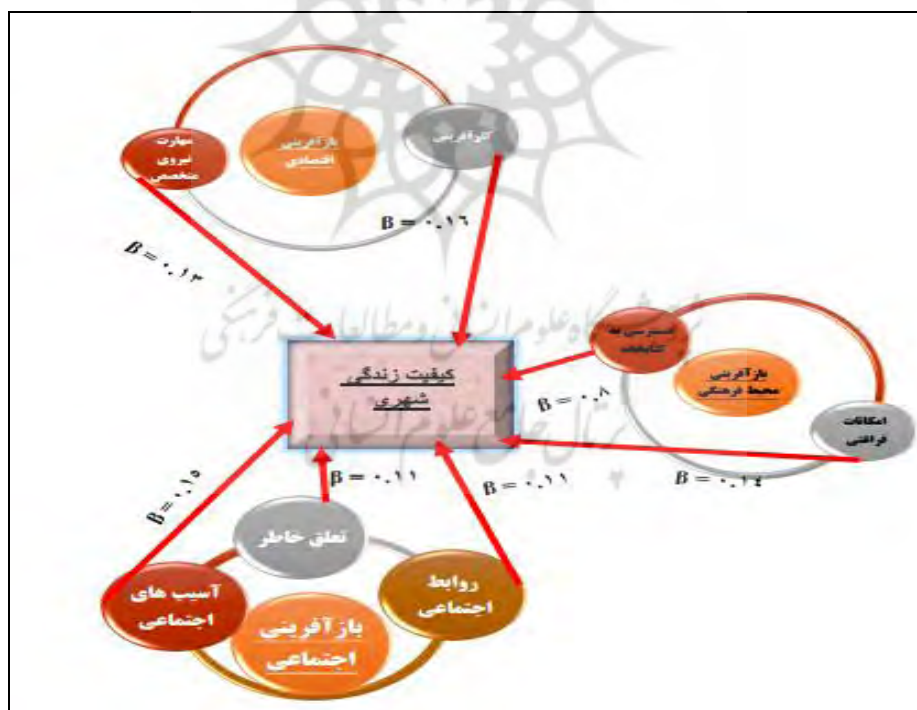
مهارت نیروی متخصص

بازآفرینی اقتصادی

کارآفرینی

$B = ۰.۱۶$

$B = ۰.۱۳$

دسترسی به کتابخانه

بازآفرینی محیط فرهنگی

امکانات فراغتی

کیفیت زندگی شهری

$B = ۰.۸$

$B = ۰.۱۴$

$B = ۰.۱۱$

$B = ۰.۱۱$

$B = ۰.۱۵$

تعلق خاطر

آسیب های اجتماعی

روابط اجتماعی

بازآفرینی اجتماعی

پژوهشگاه علوم انسانی و مطالعات فرهنگی
پرتال جامع علوم انسانی